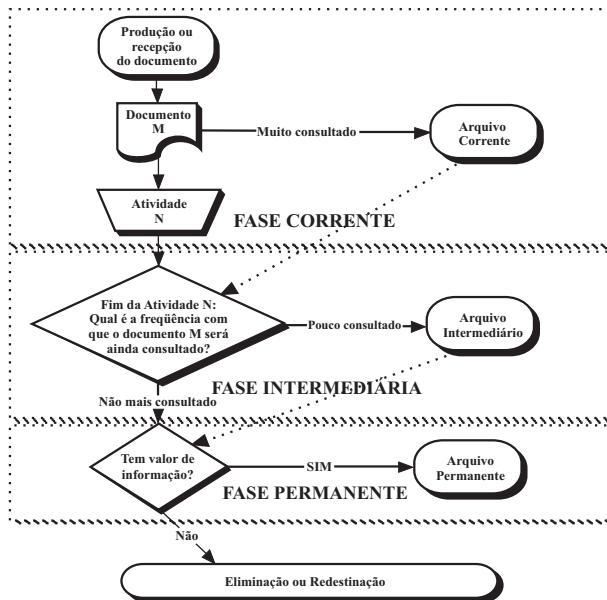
Produção ou recepção do documento

Documento M

Muito consultado

Arquivo Corrente

Atividade N

FASE CORRENTE

Fim da Atividade N: Qual é a freqüência com que o documento M será ainda consultado?

Pouco consultado

Arquivo Intermediário

FASE INTERMEDIÁRIA

Não mais consultado

Tem valor de informação?

SIM

Arquivo Permanente

FASE PERMANENTE

Não

Eliminação ou Redestinação